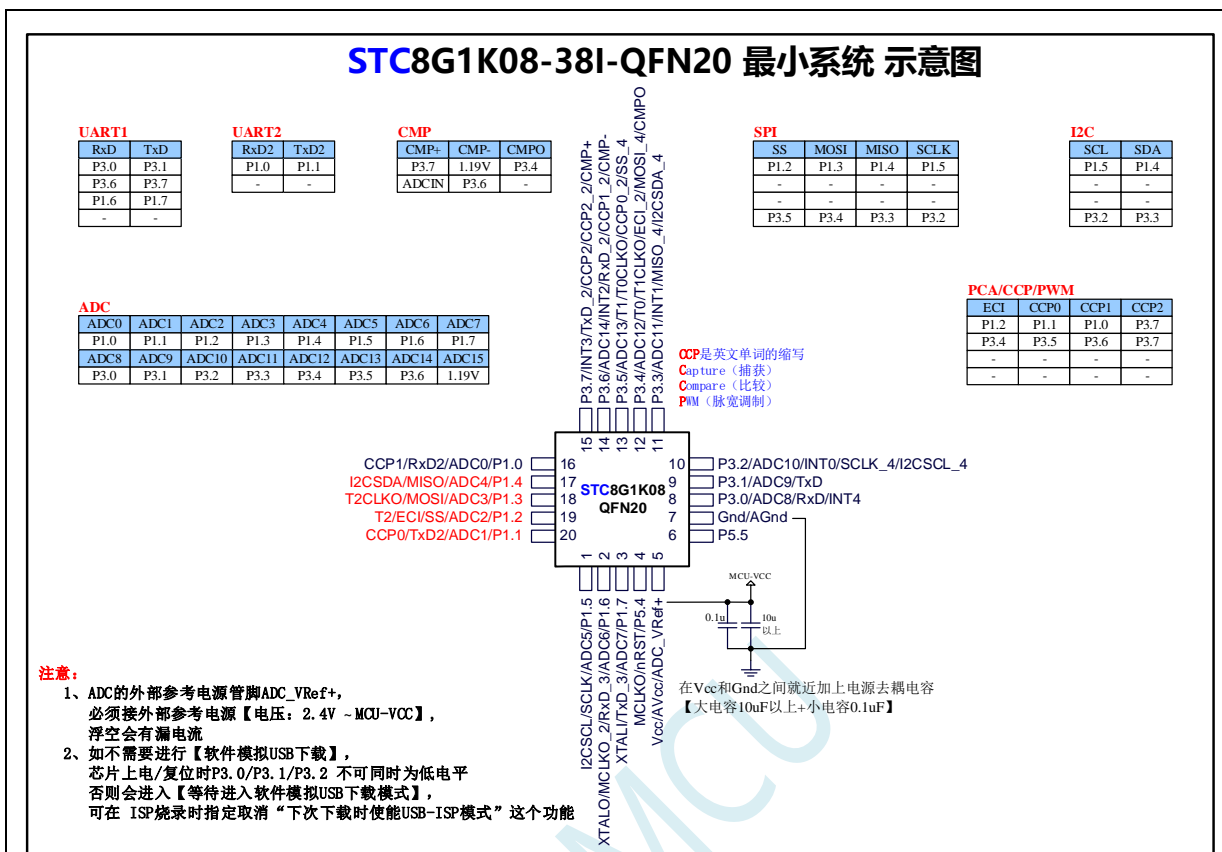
STC8G1K08-38I-QFN20 最小系统 示意图

UART1

| RxD | TxD |
|---|---|
| P3.0 | P3.1 |
| P3.6 | P3.7 |
| P1.6 | P1.7 |
| - | - |

UART2

| RxD2 | TxD2 |
|---|---|
| P1.0 | P1.1 |
| - | - |

CMP

| CMP+ | CMP- | CMPO |
|---|---|---|
| P3.7 | 1.19V | P3.4 |
| ADCIN | P3.6 | - |

SPI

| SS | MOSI | MISO | SCLK |
|---|---|---|---|
| P1.2 | P1.3 | P1.4 | P1.5 |
| - | - | - | - |
| - | - | - | - |
| P3.5 | P3.4 | P3.3 | P3.2 |

I2C

| SCL | SDA |
|---|---|
| P1.5 | P1.4 |
| - | - |
| - | - |
| P3.2 | P3.3 |

ADC

| ADC0 | ADC1 | ADC2 | ADC3 | ADC4 | ADC5 | ADC6 | ADC7 |
|---|---|---|---|---|---|---|---|
| P1.0 | P1.1 | P1.2 | P1.3 | P1.4 | P1.5 | P1.6 | P1.7 |
| ADC8 | ADC9 | ADC10 | ADC11 | ADC12 | ADC13 | ADC14 | ADC15 |
| P3.0 | P3.1 | P3.2 | P3.3 | P3.4 | P3.5 | P3.6 | 1.19V |

PCA/CCP/PWM

| ECI | CCP0 | CCP1 | CCP2 |
|---|---|---|---|
| P1.2 | P1.1 | P1.0 | P3.7 |
| P3.4 | P3.5 | P3.6 | P3.7 |
| - | - | - | - |
| - | - | - | - |

P3.7/INT3/TxD_2/CCP2/CCP2_2/CMP+
P3.6/ADC14/INT2/RxD_2/CCP1_2/CMP-
P3.5/ADC13/T1/T0CLKO/CCP0_2/SS_4
P3.4/ADC12/T0/T1CLKO/ECI_2/MOSI_4/CMPO
P3.3/ADC11/INT1/MISO_4/I2CSDA_4

CCP是英文单词的缩写
Capture（捕获）
Compare（比较）
PWM（脉宽调制）

15 14 13 12 11

CCP1/RxD2/ADC0/P1.0 16
I2CSDA/MISO/ADC4/P1.4 17
T2CLKO/MOSI/ADC3/P1.3 18
T2/ECI/SS/ADC2/P1.2 19
CCP0/TxD2/ADC1/P1.1 20

STC8G1K08
QFN20

10 P3.2/ADC10/INT0/SCLK_4/I2CSCL_4
9 P3.1/ADC9/TxD
8 P3.0/ADC8/RxD/INT4
7 Gnd/AGnd
6 P5.5

1 2 3 4 5

I2CSCL/SCLK/ADC5/P1.5
XTALO/MCLKO_2/RxD_3/ADC6/P1.6
XTALI/TxD_3/ADC7/P1.7
MCLKO/nRST/P5.4
Vcc/AVcc/ADC_VRef+

MCU-VCC
0.1u
10u
以上

在Vcc和Gnd之间就近加上电源去耦电容
【大电容10uF以上+小电容0.1uF】

注意：
1、ADC的外部参考电源管脚ADC_VRef+，
必须接外部参考电源【电压：2.4V ~MCU-VCC】，
浮空会有漏电流
2、如不需要进行【软件模拟USB下载】，
芯片上电/复位时P3.0/P3.1/P3.2 不可同时为低电平
否则会进入【等待进入软件模拟USB下载模式】，
可在 ISP烧录时指定取消“下次下载时使能USB-ISP模式”这个功能

MCU